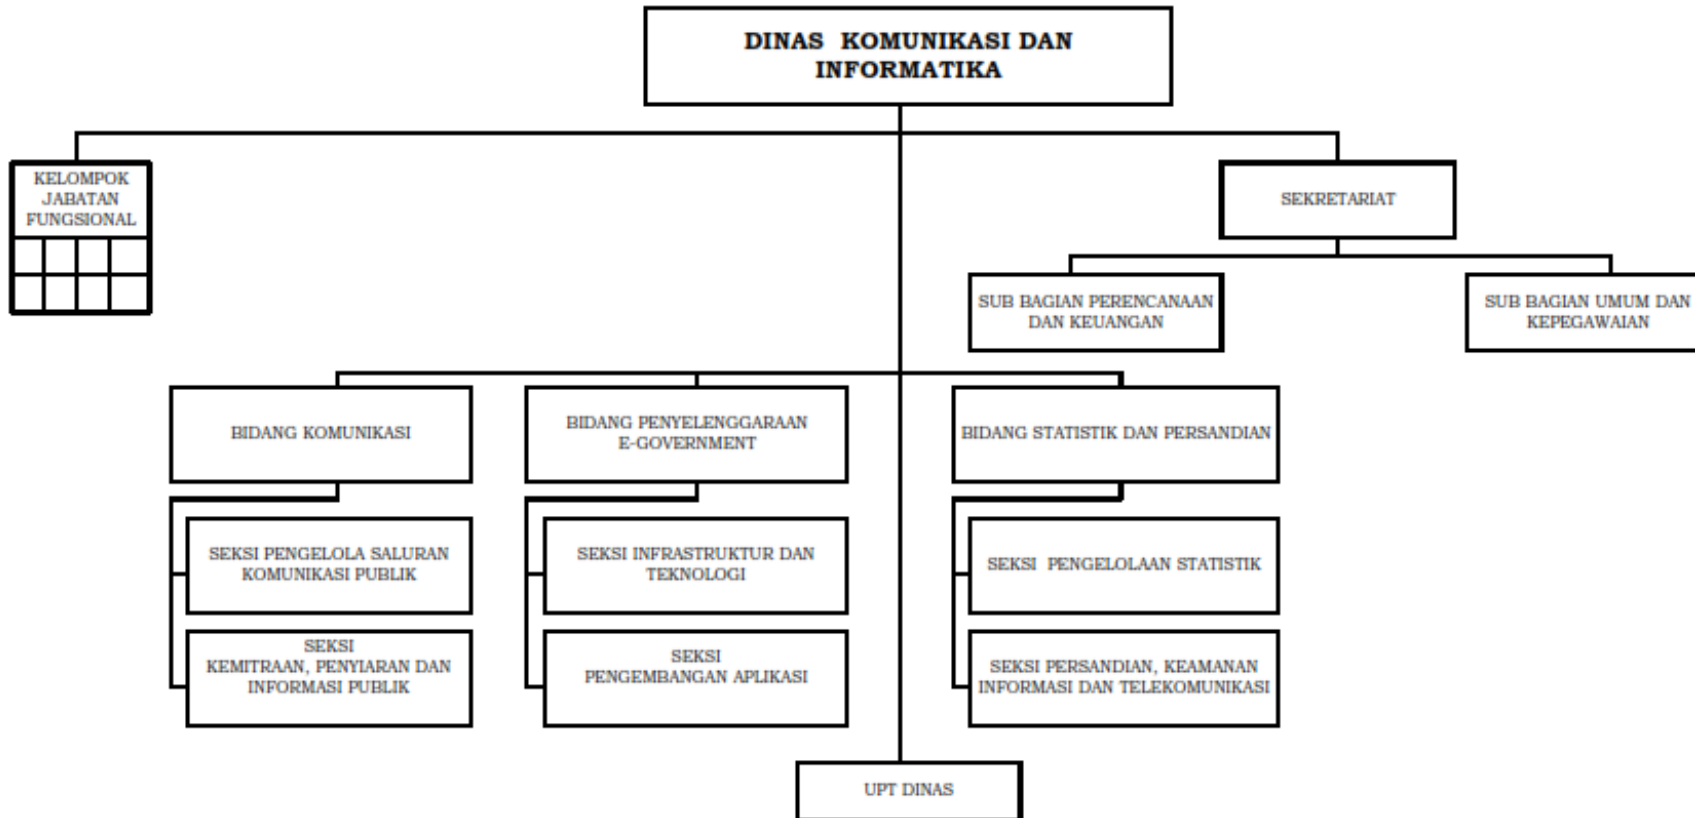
DINAS KOMUNIKASI DAN INFORMATIKA

KELOMPOK JABATAN FUNGSIONAL

SEKRETARIAT

SUB BAGIAN PERENCANAAN DAN KEUANGAN

SUB BAGIAN UMUM DAN KEPEGAWAIAN

BIDANG KOMUNIKASI

SEKSI PENGELOLA SALURAN KOMUNIKASI PUBLIK

SEKSI KEMITRAAN, PENYIARAN DAN INFORMASI PUBLIK

BIDANG PENYELENGGARAAN E-GOVERNMENT

SEKSI INFRASTRUKTUR DAN TEKNOLOGI

SEKSI PENGEMBANGAN APLIKASI

BIDANG STATISTIK DAN PERSANDIAN

SEKSI PENGELOLAAN STATISTIK

SEKSI PERSANDIAN, KEAMANAN INFORMASI DAN TELEKOMUNIKASI

UPT DINAS